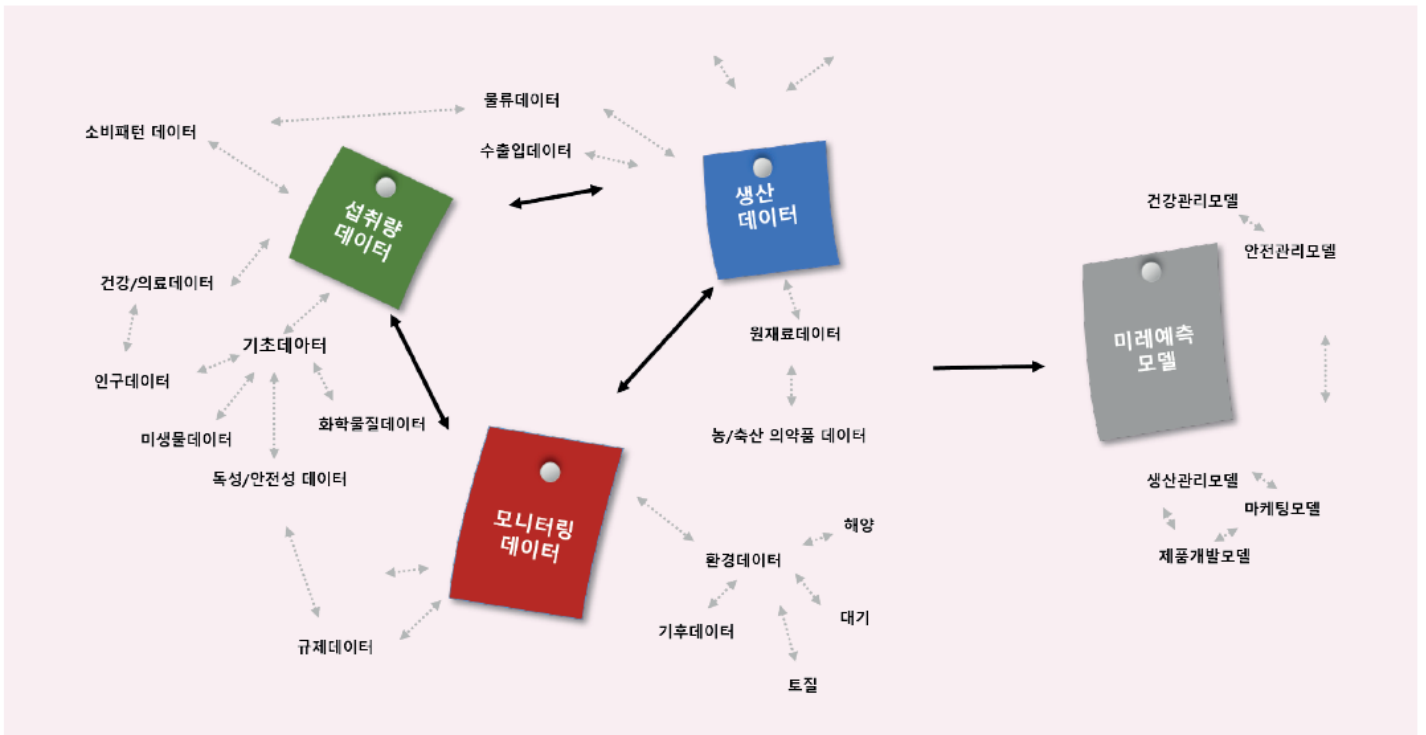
물류데이터

소비패턴 데이터

수출입데이터

섭취량
데이터

생산
데이터

건강관리모델

안전관리모델

건강/의료데이터

기초데아터

원재료데이터

미래예측
모델

인구데이터

미생물데이터

화학물질데이터

농/축산 의약품 데이터

독성/안전성 데이터

생산관리모델

마케팅모델

모니터링
데이터

해양

제품개발모델

환경데이터

대기

기후데이터

규제데이터

토질